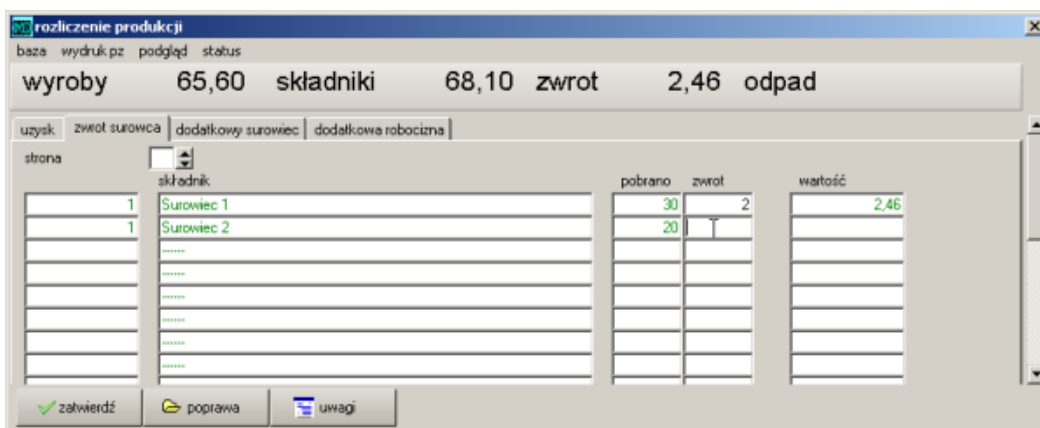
rozliczenie produkcji

baza wydruk pz podgląd status

wyroby 65,60 składniki 68,10 zwrot 2,46 odpad

uzysk | zwrot surowca | dodatkowy surowiec | dodatkowa robocizna

strona

| | składnik | pobrano | zwrot | wartość |
|---|---|---|---|---|
| 1 | Surowiec 1 | 30 | 2 | 2,46 |
| 1 | Surowiec 2 | 20 | | |
| | ...... | | | |
| | ...... | | | |
| | ...... | | | |
| | ...... | | | |
| | ...... | | | |

zatwierdź poprawa uwagi